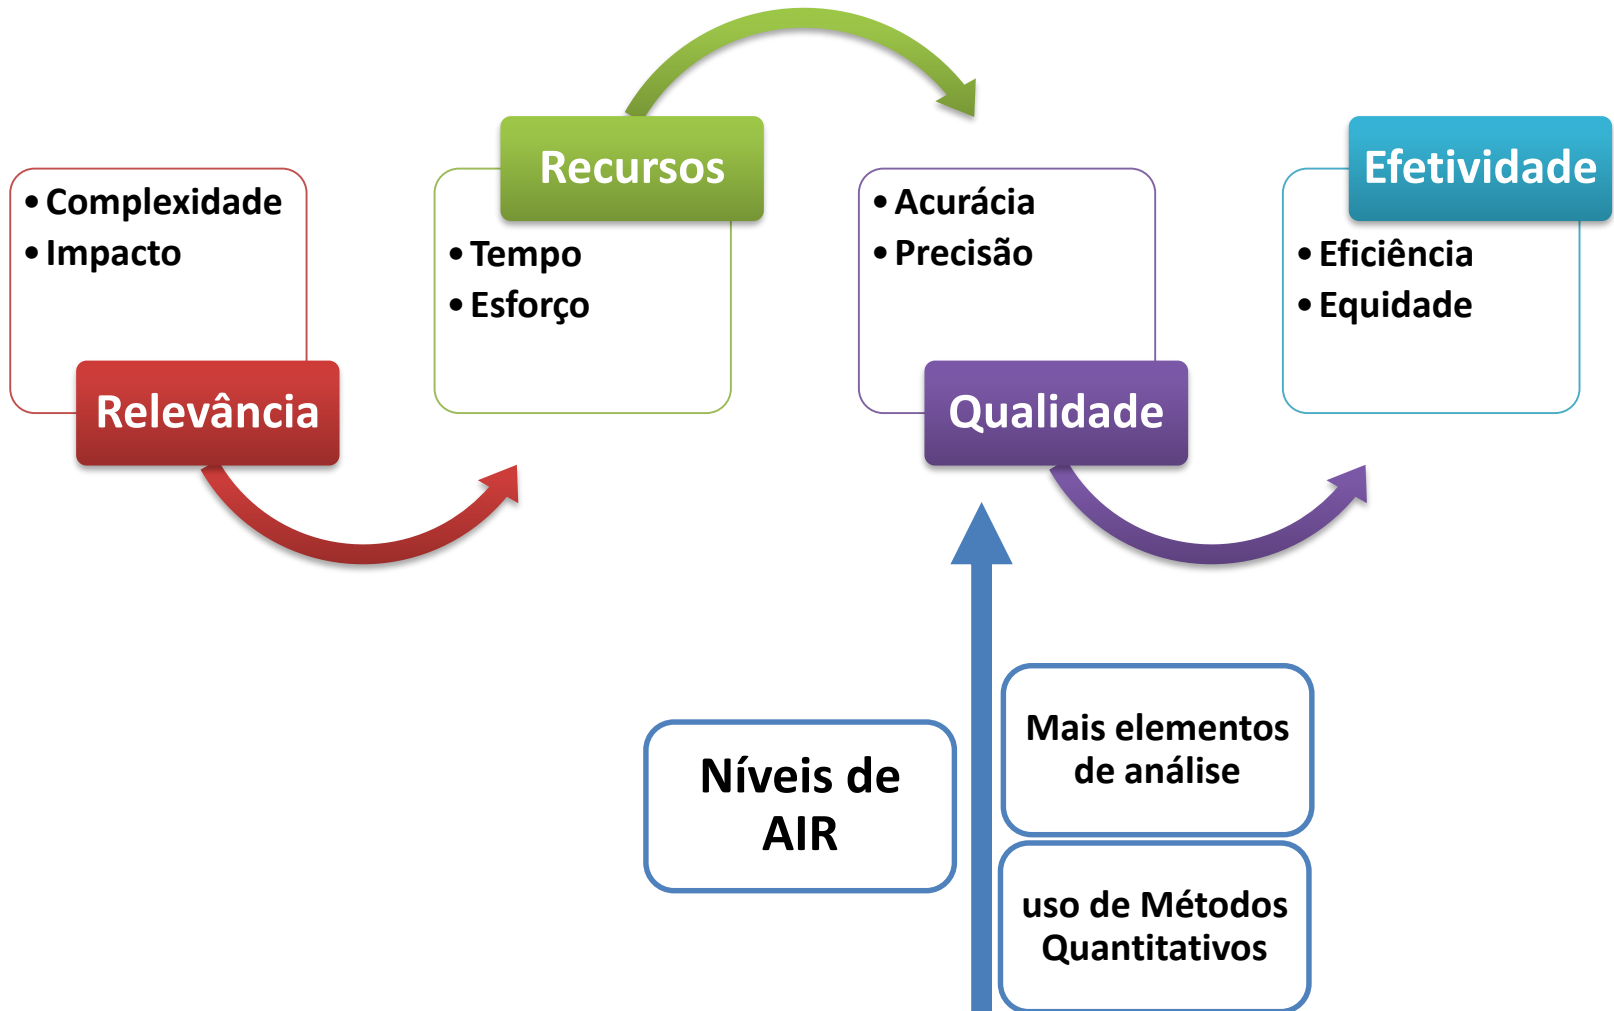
• Complexidade
• Impacto

Relevância

Recursos

• Tempo
• Esforço

• Acurácia
• Precisão

Qualidade

Efetividade

• Eficiência
• Equidade

Níveis de AIR

Mais elementos de análise

uso de Métodos Quantitativos